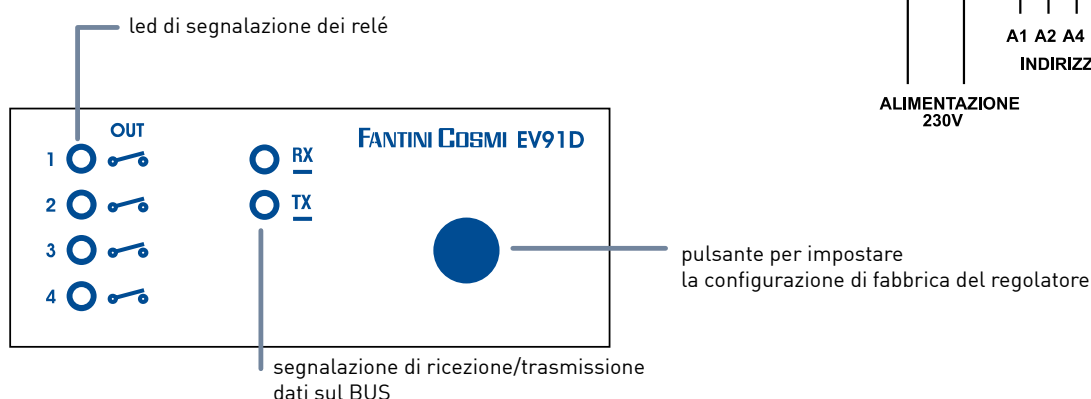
led di segnalazione dei relé

A1 A2 A4
INDIRIZZ

ALIMENTAZIONE
230V

OUT
1
2
3
4

RX
TX

FANTINI COSMI EV91D

pulsante per impostare
la configurazione di fabbrica del regolatore

segnalazione di ricezione/trasmissione
dati sul BUS